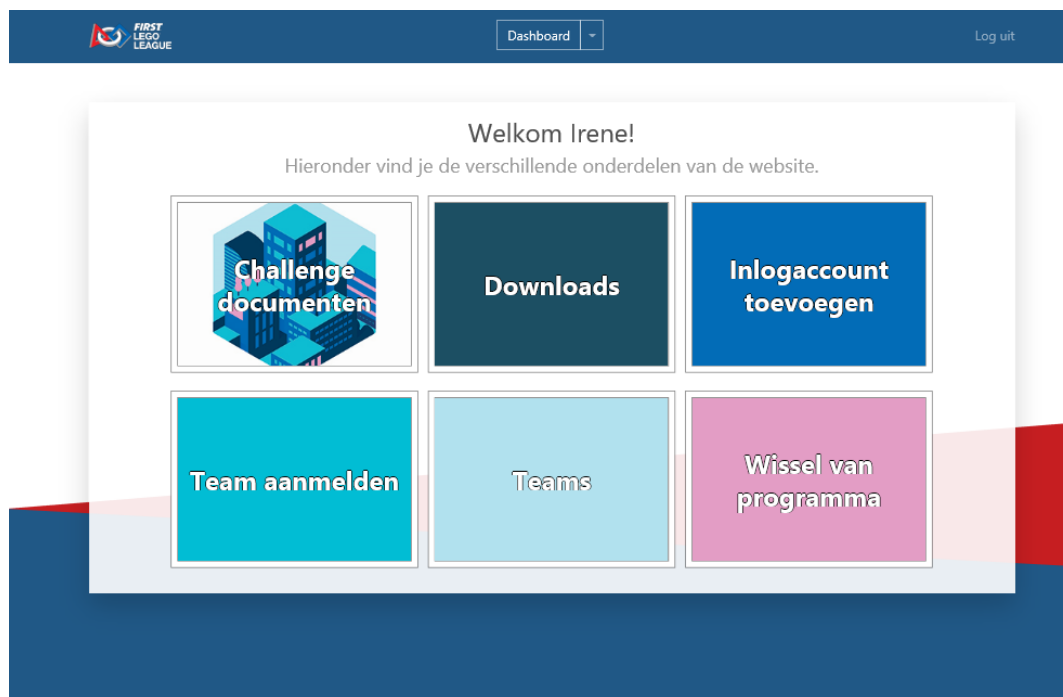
FIRST LEGO LEAGUE

Dashboard

Log uit

Welkom Irene!

Hieronder vind je de verschillende onderdelen van de website.

Challenge documenten

Downloads

Inlogaccount toevoegen

Team aanmelden

Teams

Wissel van programma